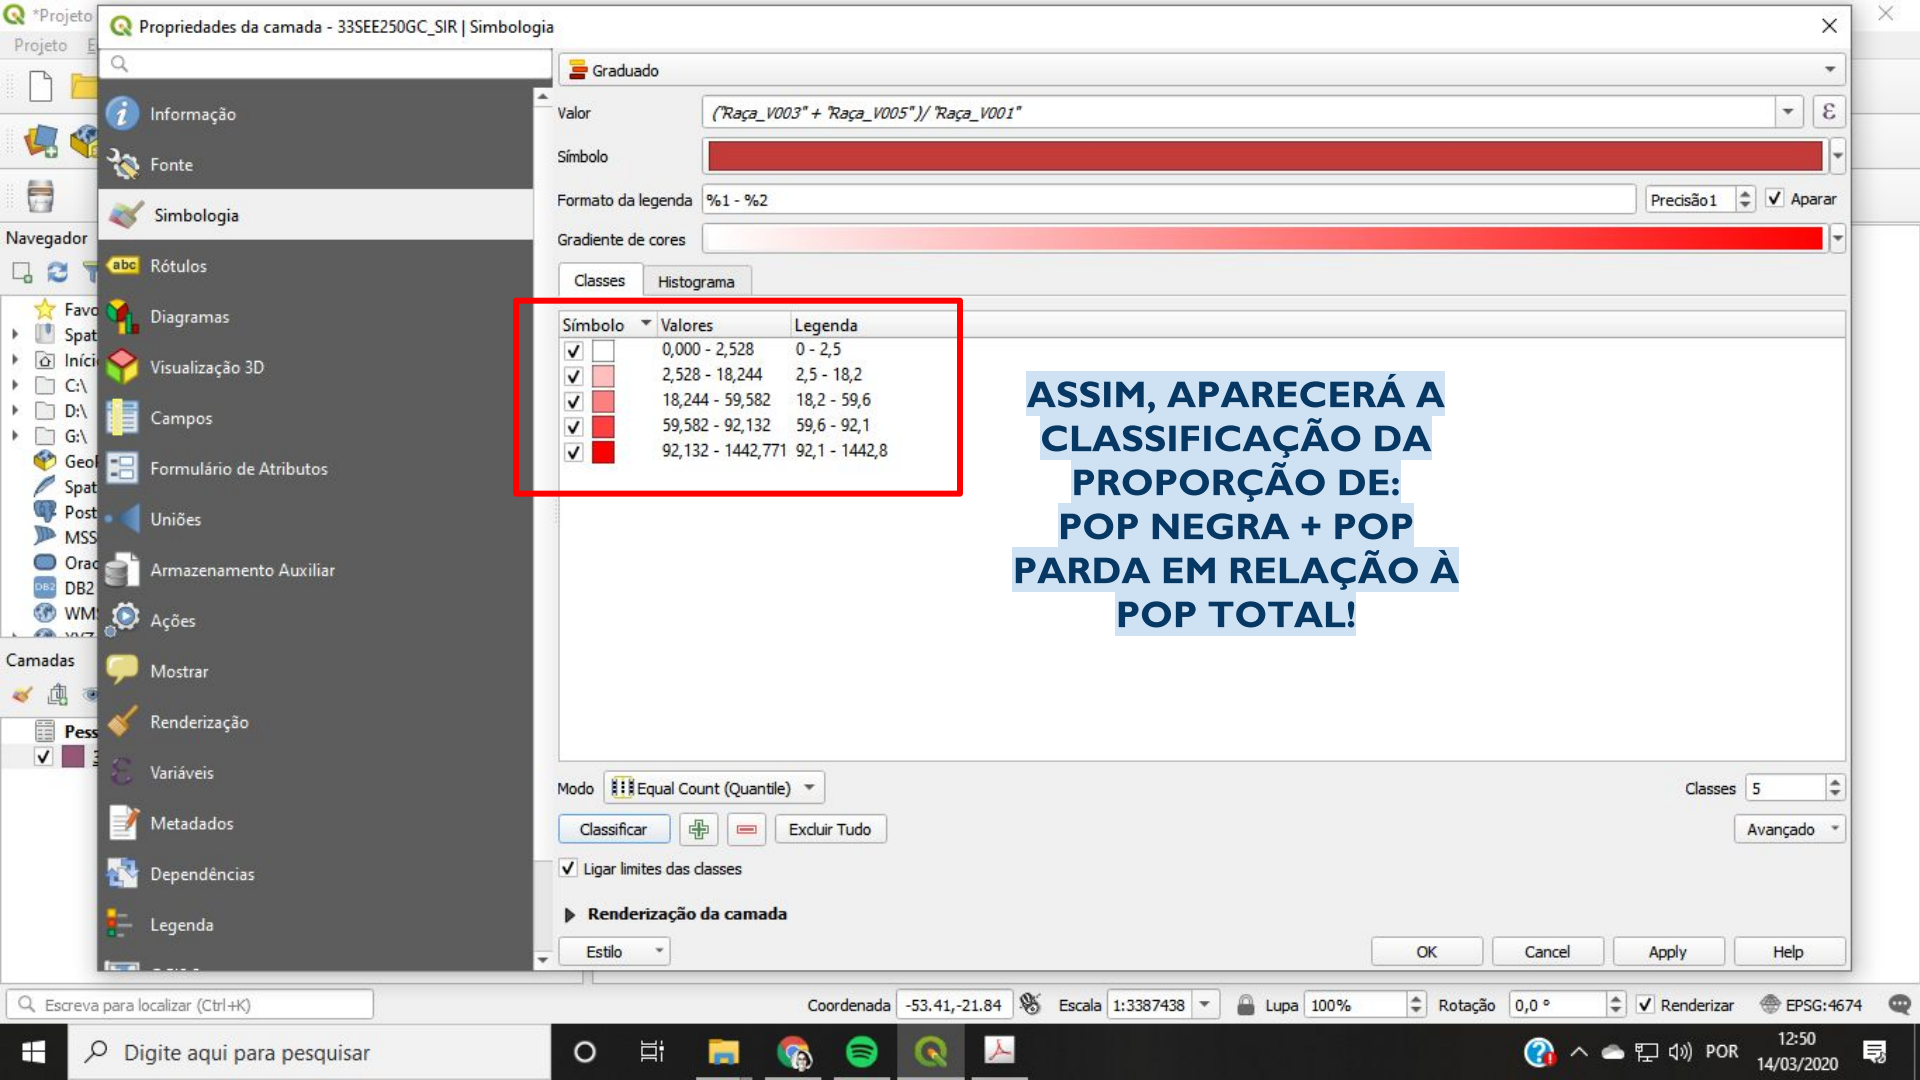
*Projeto
Projeto E
Navegador
Favo
Spat
Iníci
C:\
D:\
G:\
Geo
Spat
Post
MSS
Orac
DB2
WM
Camadas
Pess

Propriedades da camada - 33SEE250GC_SIR | Simbologia

Informação
Fonte
Simbologia
Rótulos
Diagramas
Visualização 3D
Campos
Formulário de Atributos
Uniões
Armazenamento Auxiliar
Ações
Mostrar
Renderização
Variáveis
Metadados
Dependências
Legenda

Graduado
Valor ("Raça_V003" + "Raça_V005")/ "Raça_V001"
Símbolo
Formato da legenda %1 - %2
Precisão 1
Aparar
Gradiente de cores
Classes
Histograma

| Símbolo | Valores | Legenda |
|---|---|---|
| ✓ | 0,000 - 2,528 | 0 - 2,5 |
| ✓ | 2,528 - 18,244 | 2,5 - 18,2 |
| ✓ | 18,244 - 59,582 | 18,2 - 59,6 |
| ✓ | 59,582 - 92,132 | 59,6 - 92,1 |
| ✓ | 92,132 - 1442,771 | 92,1 - 1442,8 |

ASSIM, APARECERÁ A CLASSIFICAÇÃO DA PROPORÇÃO DE: POP NEGRA + POP PARDA EM RELAÇÃO À POP TOTAL!

Modo Equal Count (Quantile)
Classes 5
Classificar
Excluir Tudo
Avançado
Ligar limites das classes
Renderização da camada
Estilo
OK
Cancel
Apply
Help

Escreva para localizar (Ctrl+K)
Coordenada -53.41,-21.84
Escala 1:3387438
Lupa 100%
Rotação 0,0 °
Renderizar
EPSG:4674

Digite aqui para pesquisar
POR
12:50
14/03/2020